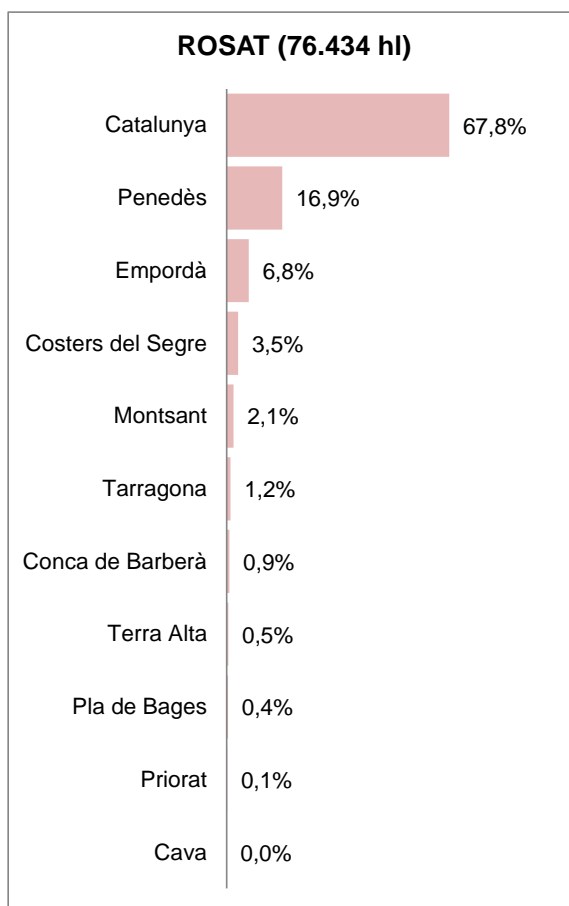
ROSAT (76.434 hl)

| | |
|---|---|
| Catalunya | 67,8% |
| Penedès | 16,9% |
| Empordà | 6,8% |
| Costers del Segre | 3,5% |
| Montsant | 2,1% |
| Tarragona | 1,2% |
| Conca de Barberà | 0,9% |
| Terra Alta | 0,5% |
| Pla de Bages | 0,4% |
| Priorat | 0,1% |
| Cava | 0,0% |